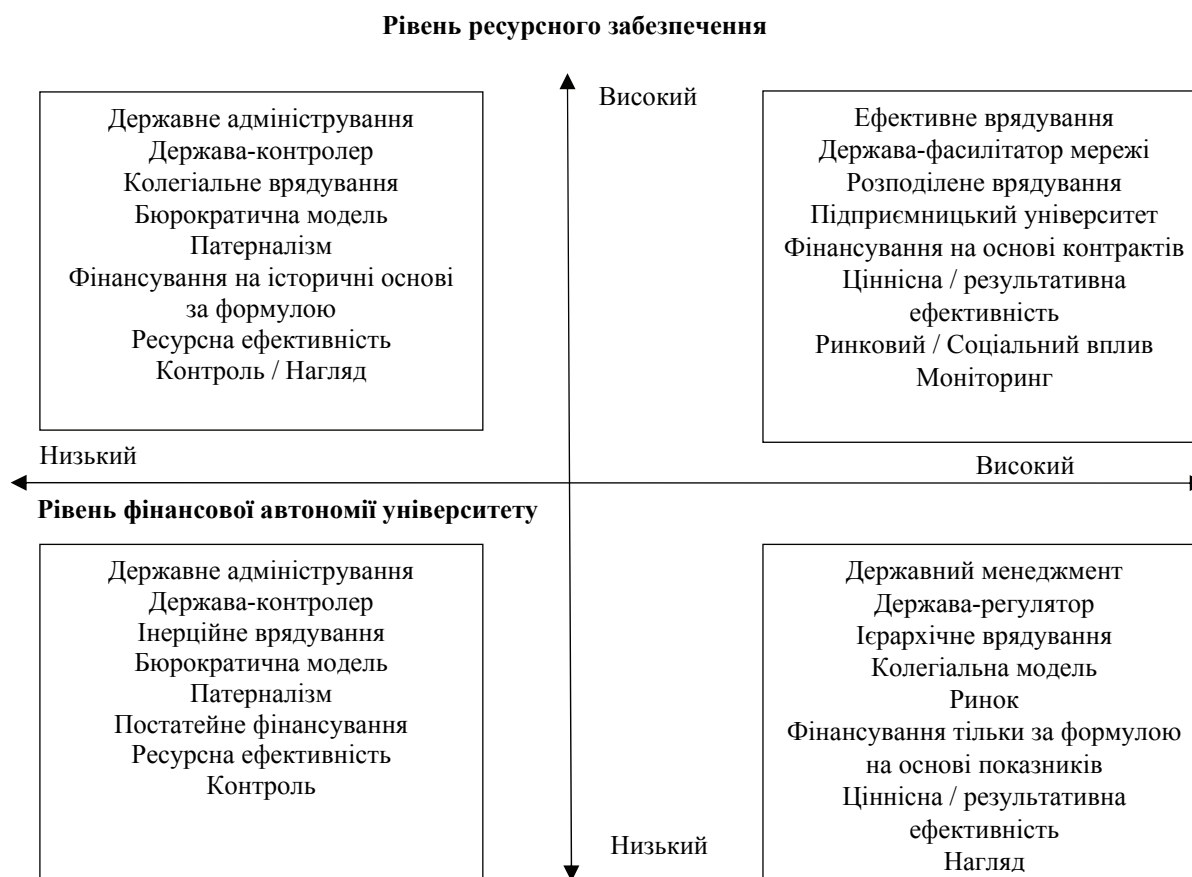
Рівень ресурсного забезпечення

Високий

Державне адміністрування
Держава-контролер
Колегіальне врядування
Бюрократична модель
Патерналізм
Фінансування на історичні основі за формулою
Ресурсна ефективність
Контроль / Нагляд

Ефективне врядування
Держава-фасилітатор мережі
Розподілене врядування
Підприємницький університет
Фінансування на основі контрактів
Ціннісна / результативна ефективність
Ринковий / Соціальний вплив
Моніторинг

Низький

Високий

Рівень фінансової автономії університету

Державне адміністрування
Держава-контролер
Інерційне врядування
Бюрократична модель
Патерналізм
Постатейне фінансування
Ресурсна ефективність
Контроль

Державний менеджмент
Держава-регулятор
Ієрархічне врядування
Колегіальна модель
Ринок
Фінансування тільки за формулою на основі показників
Ціннісна / результативна ефективність
Нагляд

Низький